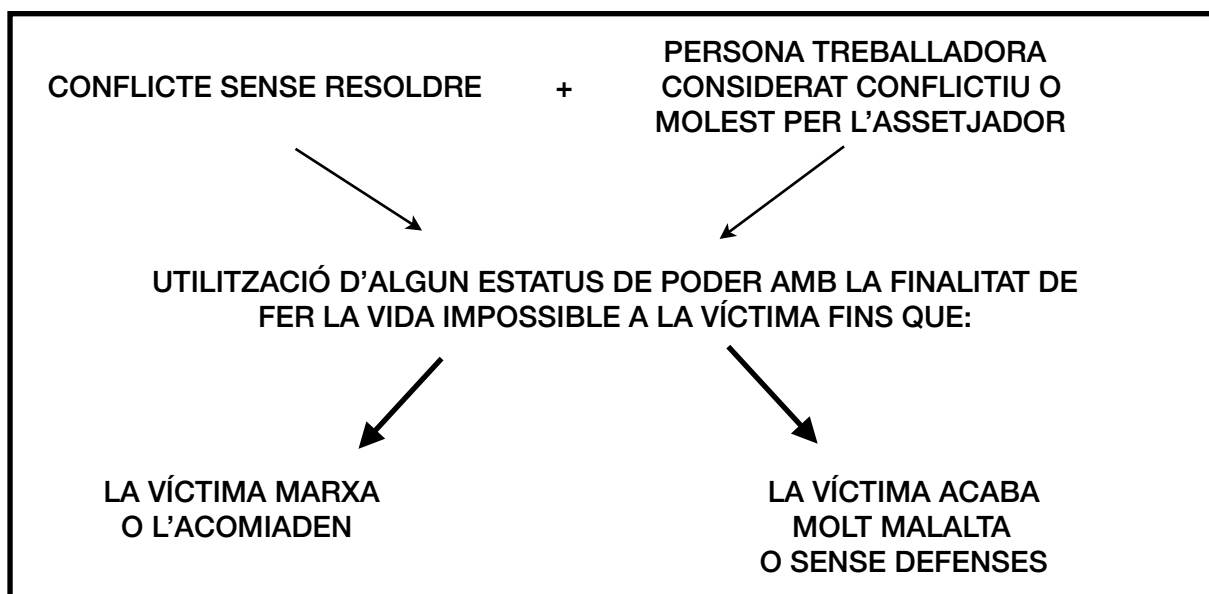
CONFLICTE SENSE RESOLDRE + PERSONA TREBALLADORA CONSIDERAT CONFLICTIU O MOLEST PER L'ASSETJADOR

UTILITZACIÓ D'ALGUN ESTATUS DE PODER AMB LA FINALITAT DE FER LA VIDA IMPOSSIBLE A LA VÍCTIMA FINS QUE:

LA VÍCTIMA MARXA O L'ACOMIADEN

LA VÍCTIMA ACABA MOLT MALALTA O SENSE DEFENSES